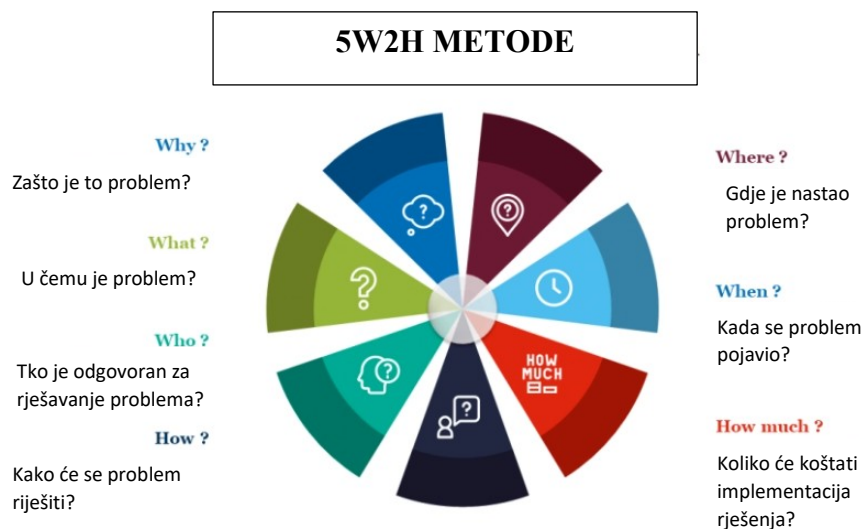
5W2H METODE

Why ?

Zašto je to problem?

What ?

U čemu je problem?

Who ?

Tko je odgovoran za rješavanje problema?

How ?

Kako će se problem riješiti?

Where ?

Gdje je nastao problem?

When ?

Kada se problem pojavio?

How much ?

Koliko će koštati implementacija rješenja?

HOW MUCH